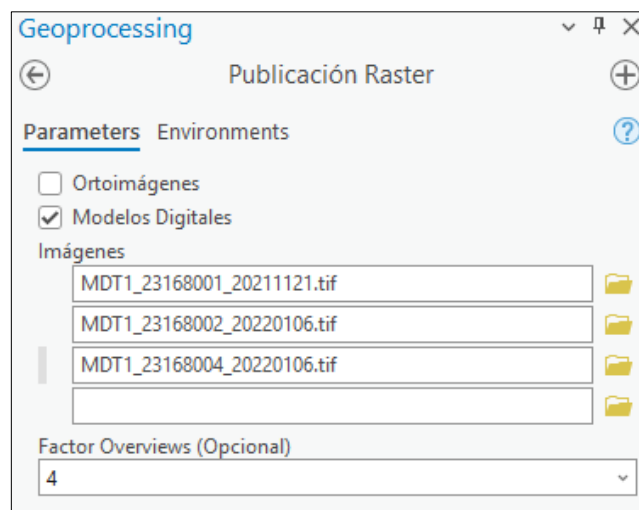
Geoprocessing

Publicación Raster

Parameters Environments

Ortoimágenes

Modelos Digitales

Imágenes

MDT1_23168001_20211121.tif

MDT1_23168002_20220106.tif

MDT1_23168004_20220106.tif

Factor Overviews (Opcional)

4